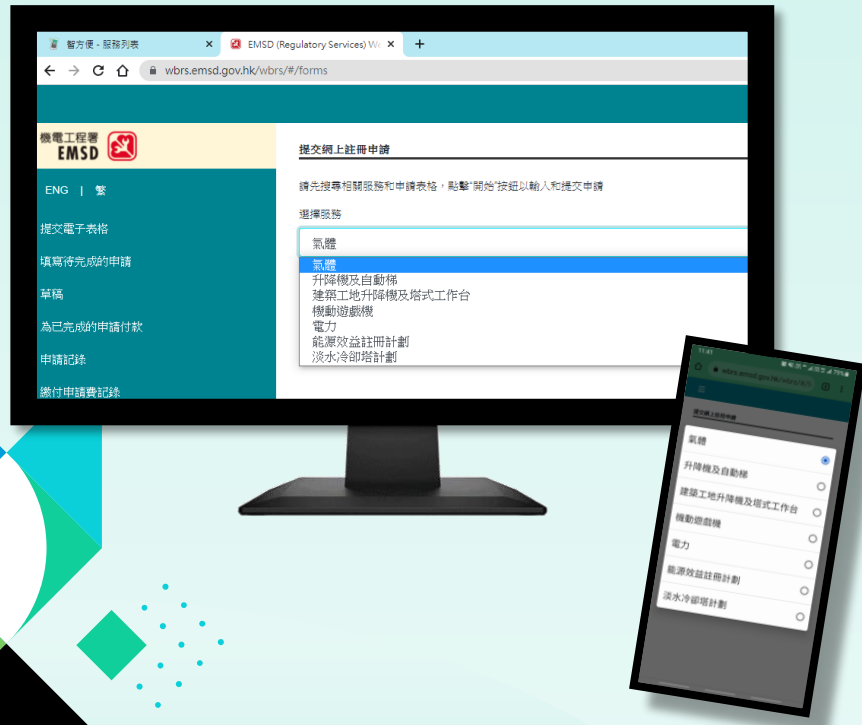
智方便 - 服務列表
EMSD (Regulatory Services) W
wbrs.emsd.gov.hk/wbrs/#/forms

機電工程署
EMSD

ENG | 繁

提交電子表格
填寫待完成的申請
草稿
為已完成的申請付款
申請記錄
繳付申請費記錄

提交網上註冊申請

請先搜尋相關服務和申請表格，點擊"開始"按鈕以輸入和提交申請

選擇服務

氣體
氣體
升降機及自動梯
建築工地升降機及塔式工作台
機動遊戲機
電力
能源效益註冊計劃
淡水冷卻塔計劃

11:41
wbrs.emsd.gov.hk/wbrs/#/fo
提交網上註冊申請
氣體
升降機及自動梯
建築工地升降機及塔式工作台
機動遊戲機
電力
能源效益註冊計劃
淡水冷卻塔計劃